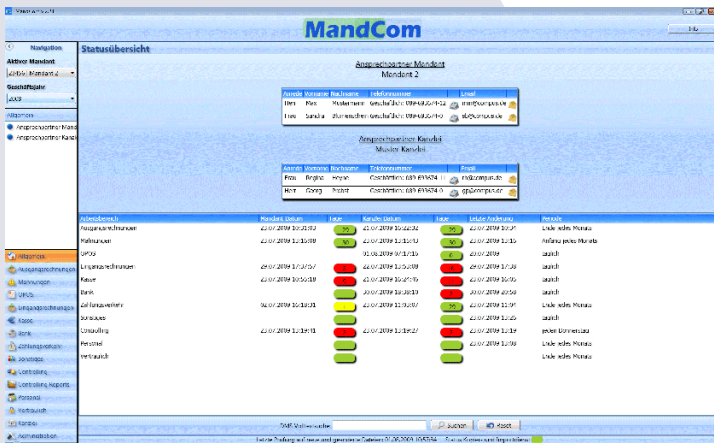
MandCom

Info

Navigation
Aktiver Mandant
Aktiv Mandant 2
Geschäftsjahr
2009
Allgemein
Ansprechpartner Mand
Ansprechpartner Kanzl

Statusübersicht

Ansprechpartner Mandant
Mandant 2

| Anrede | Vorname | Nachname | Telefonnummer | Email |
|---|---|---|---|---|
| Herr | Max | Mustermann | Geschäftlich: 089-6805-4-12 | mm@compus.de |
| Frau | Sandra | Sturmvogel | Geschäftlich: 089-6805-4-0 | ab@compus.de |

Ansprechpartner Kanzlei
Muster Kanzlei

| Anrede | Vorname | Nachname | Telefonnummer | Email |
|---|---|---|---|---|
| Frau | Regina | Heyne | Geschäftlich: 089 693634 0 | rh@compus.de |
| Herr | Georg | Probst | Geschäftlich: 089 693634 0 | gp@compus.de |

| Arbeitsbereich | Mandant Datum | Tage | Kanzlei Datum | Tage | Letzte Änderung | Periode |
|---|---|---|---|---|---|---|
| Ausgangsrechnungen | 23.07.2009 10:35:53 | 30 | 23.07.2009 16:22:33 | 30 | 23.07.2009 16:31 | Ende jedes Monats |
| Mahnungen | 23.07.2009 13:16:03 | 30 | 23.07.2009 13:16:43 | 30 | 23.07.2009 13:16 | Anfang jedes Monats |
| OPOS | | | 01.08.2009 07:17:15 | 0 | 23.07.2009 | täglich |
| Eingangsrechnungen | 29.07.2009 17:37:57 | 1 | 23.07.2009 13:53:08 | 6 | 29.07.2009 17:38 | täglich |
| Kasse | 23.07.2009 10:55:18 | 8 | 23.07.2009 10:55:55 | 8 | 23.07.2009 10:56 | täglich |
| Bank | | | 30.07.2009 10:58:17 | 0 | 30.07.2009 10:58 | täglich |
| Zahlungsverkehr | 02.07.2009 10:18:31 | | 23.07.2009 11:59:07 | 30 | 23.07.2009 11:59 | Ende jedes Monats |
| Sonstiges | | | 23.07.2009 13:25:04 | | 23.07.2009 13:25 | täglich |
| Consulting | 23.07.2009 13:19:41 | 7 | 23.07.2009 13:19:27 | 7 | 23.07.2009 13:19 | jeden Donnerstag |
| Personal | | | 23.07.2009 13:08:06 | | 23.07.2009 13:08 | Ende jedes Monats |
| Vertraulich | | | | | | Ende jedes Monats |

Allgemein
Ausgangsrechnungen
Mahnungen
OPOS
Eingangsrechnungen
Kasse
Bank
Zahlungsverkehr
Sonstiges
Controlling
Controlling Reports
Personal
Vertraulich
Kanzlei
Administration

DMS Volltextsuche
Suchen
Reset

Letzte Prüfung auf neue und geänderte Dateien: 31.08.2009 10:53:34 Status Kommunikationsdienst